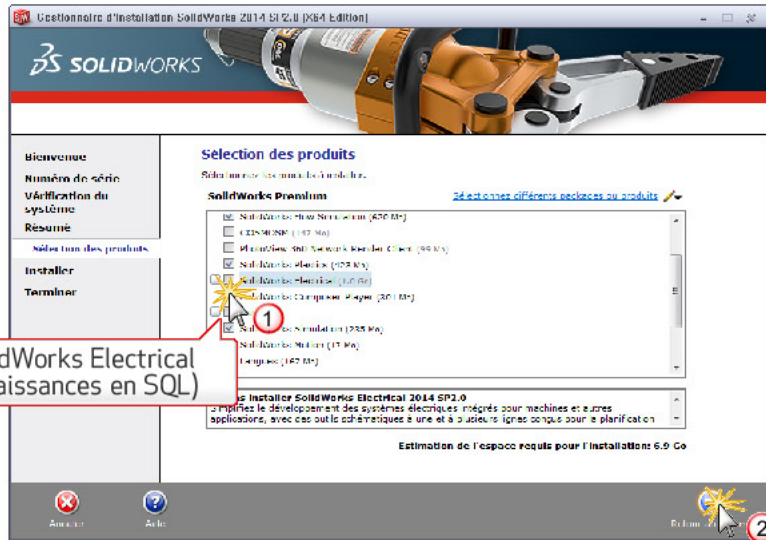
Gestionnaire d'installation SolidWorks 2014 SP2.0 [X64 Edition]

SOLIDWORKS

Bienvenue
Numéro de série
Vérification du système
Résumé
Sélection des produits
Installer
Terminer

Sélection des produits
Sélectionnez les produits à installer.
SolidWorks Premium
Sélectionnez différents packages ou produits

SolidWorks Flow Simulation (620 Mo)
CircuitWorks (137 Mo)
PhotoView 360 Network Render Client (99 Mo)
SolidWorks Plastics (423 Mo)
SolidWorks Electrical (1,0 Go)
SolidWorks Composer Player (301 Mo)
SolidWorks Simulation (235 Mo)
SolidWorks Motion (13 Mo)
Langues (167 Mo)

1

dWorks Electrical
aissances en SQL)

s installer SolidWorks Electrical 2014 SP2.0
Simplifiez le développement des systèmes électriques intégrés pour machines et autres applications, avec des outils schématiques à une et à plusieurs lignes conçus pour la planification

Estimation de l'espace requis pour l'installation: 6.9 Go

Annuler
Aide
Retour
2